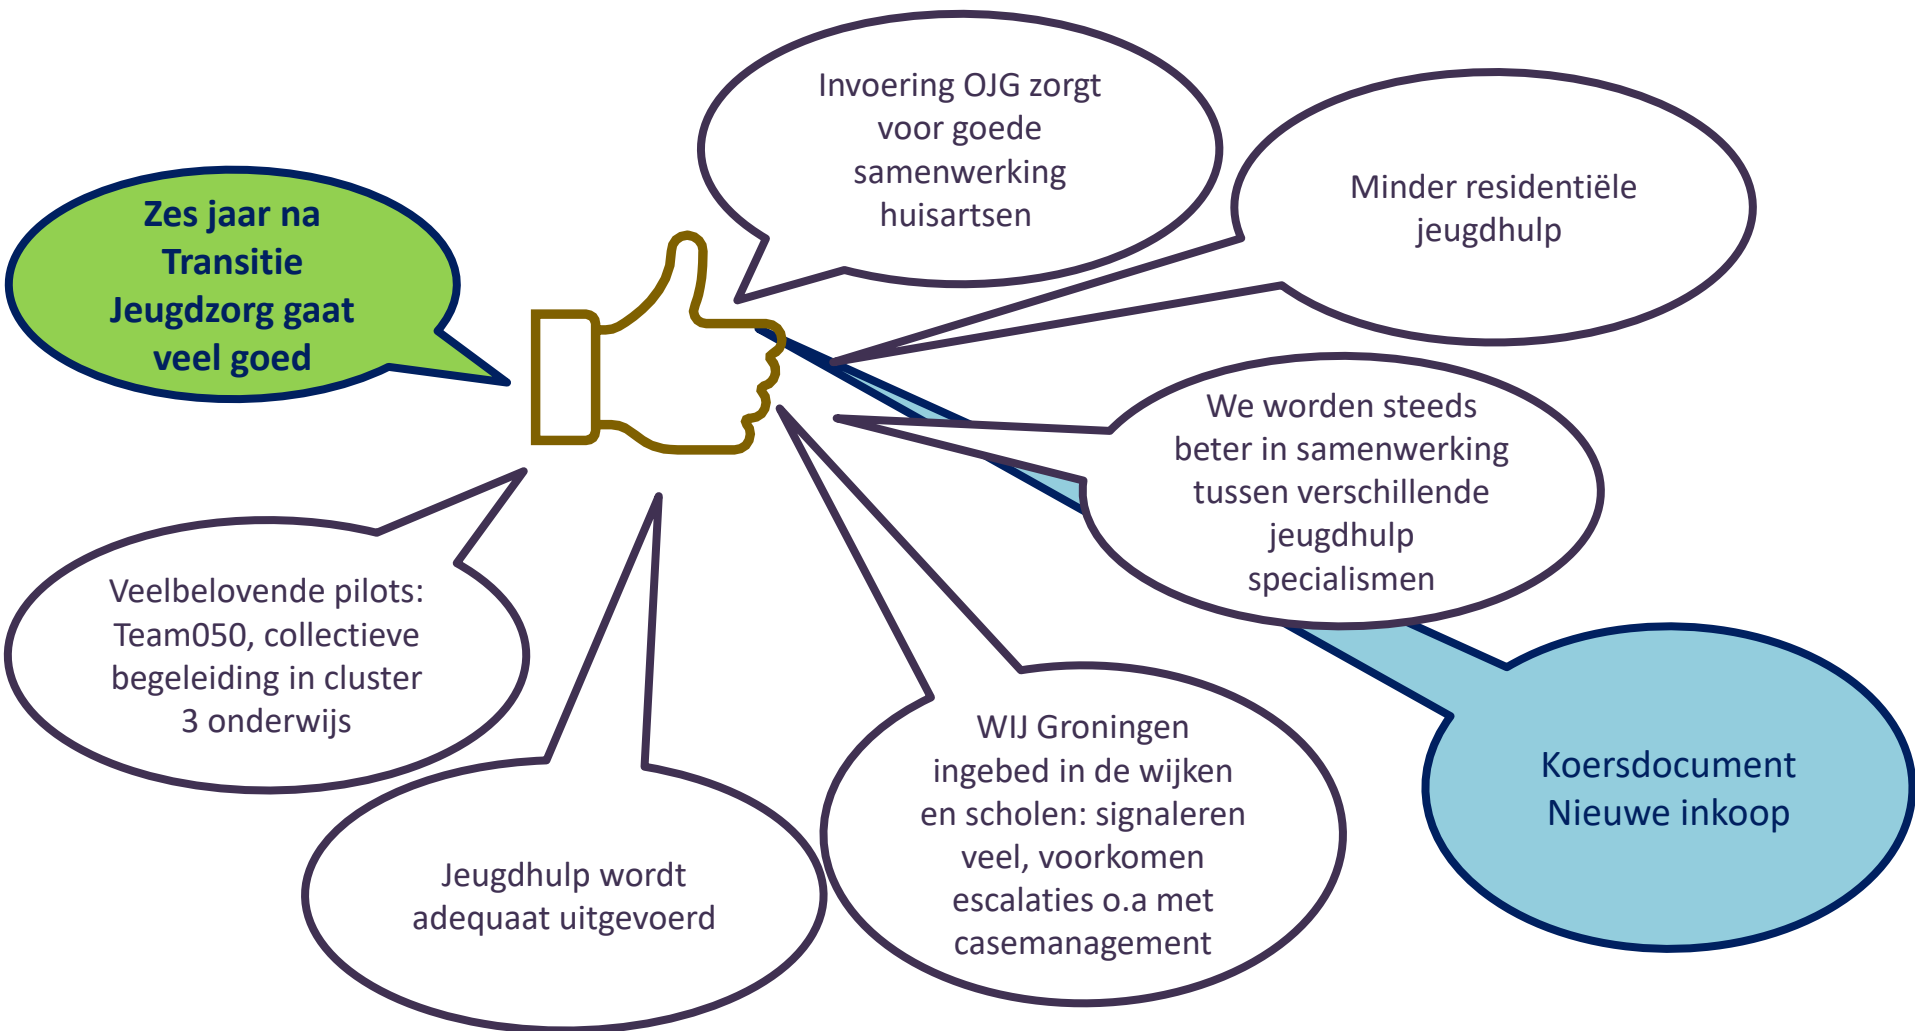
Zes jaar na Transitie Jeugdzorg gaat veel goed

Invoering OJG zorgt voor goede samenwerking huisartsen

Minder residentiële jeugdhulp

We worden steeds beter in samenwerking tussen verschillende jeugdhulp specialismen

Koersdocument Nieuwe inkoop

Veelbelovende pilots: Team050, collectieve begeleiding in cluster 3 onderwijs

Jeugdhulp wordt adequaat uitgevoerd

WIJ Groningen ingebed in de wijken en scholen: signaleren veel, voorkomen escalaties o.a met casemanagement